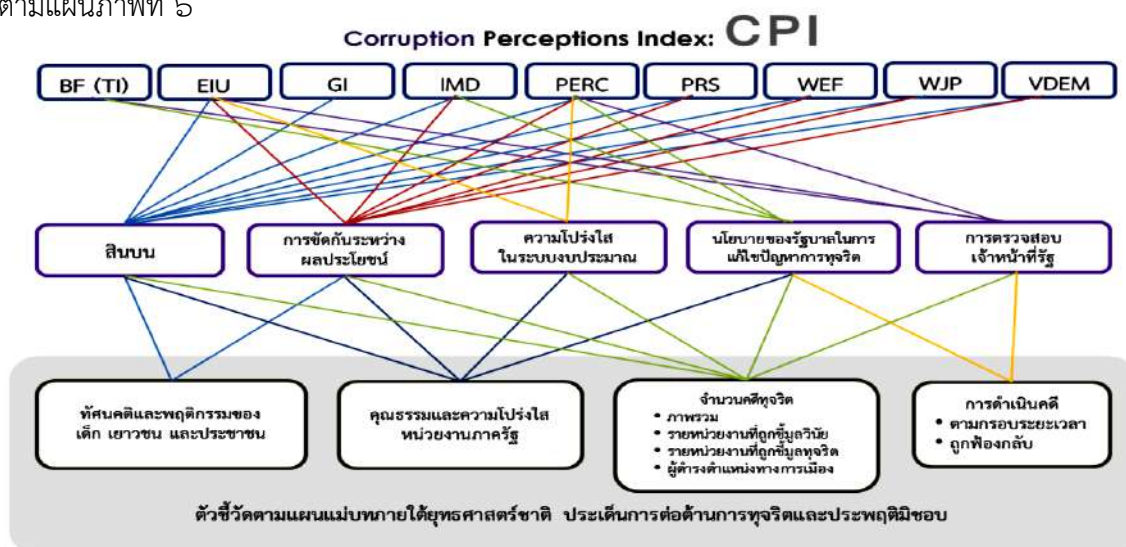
ตามแผนภาพที่ 6

Corruption Perceptions Index: CPI

BF (TI)
EIU
GI
IMD
PERC
PRS
WEF
WJP
VDEM

สินบน
การขัดกันระหว่างผลประโยชน์
ความโปร่งใสในระบบงบประมาณ
นโยบายของรัฐบาลในการแก้ไขปัญหาการทุจริต
การตรวจสอบเจ้าหน้าที่รัฐ

ทัศนคติและพฤติกรรมของเด็ก เยาวชน และประชาชน
คุณธรรมและความโปร่งใสหน่วยงานภาครัฐ
จำนวนคดีทุจริต
• ภาพรวม
• รายหน่วยงานที่ถูกชี้มูลวินัย
• รายหน่วยงานที่ถูกชี้มูลทุจริต
• ผู้ดำรงตำแหน่งทางการเมือง
การดำเนินคดี
• ตามกรอบระยะเวลา
• ถูกฟ้องกลับ

ตัวชี้วัดตามแผนแม่บทภายใต้ยุทธศาสตร์ชาติ ประเด็นการต่อต้านการทุจริตและประพฤติมิชอบ